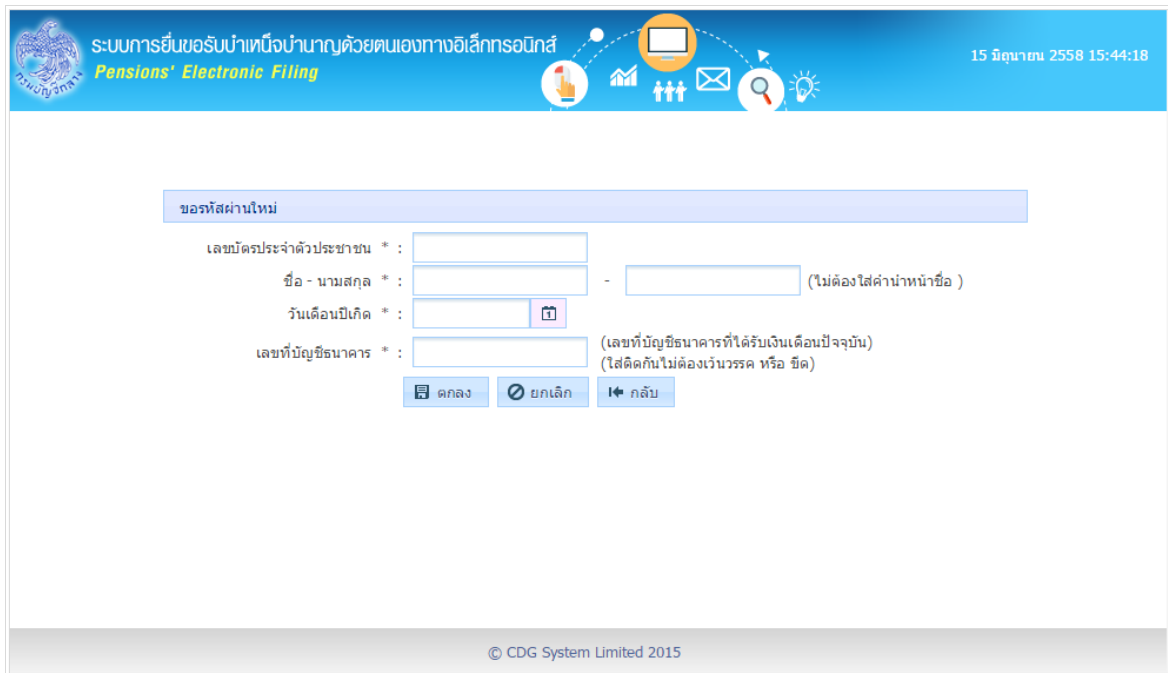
กรมบัญชีกลาง

ระบบการยื่นขอรับบำเหน็จบำนาญด้วยตนเองทางอิเล็กทรอนิกส์
Pensions' Electronic Filing

15 มิถุนายน 2558 15:44:18

ขอรหัสผ่านใหม่

เลขบัตรประจำตัวประชาชน * :

ชื่อ - นามสกุล * : - (ไม่ต้องใส่คำนำหน้าชื่อ )

วันเดือนปีเกิด * :

เลขที่บัญชีธนาคาร * : (เลขที่บัญชีธนาคารที่ได้รับเงินเดือนปัจจุบัน) (ใส่ติดกันไม่ต้องเว้นวรรค หรือ ขีด)

ตกลง ยกเลิก กลับ

© CDG System Limited 2015